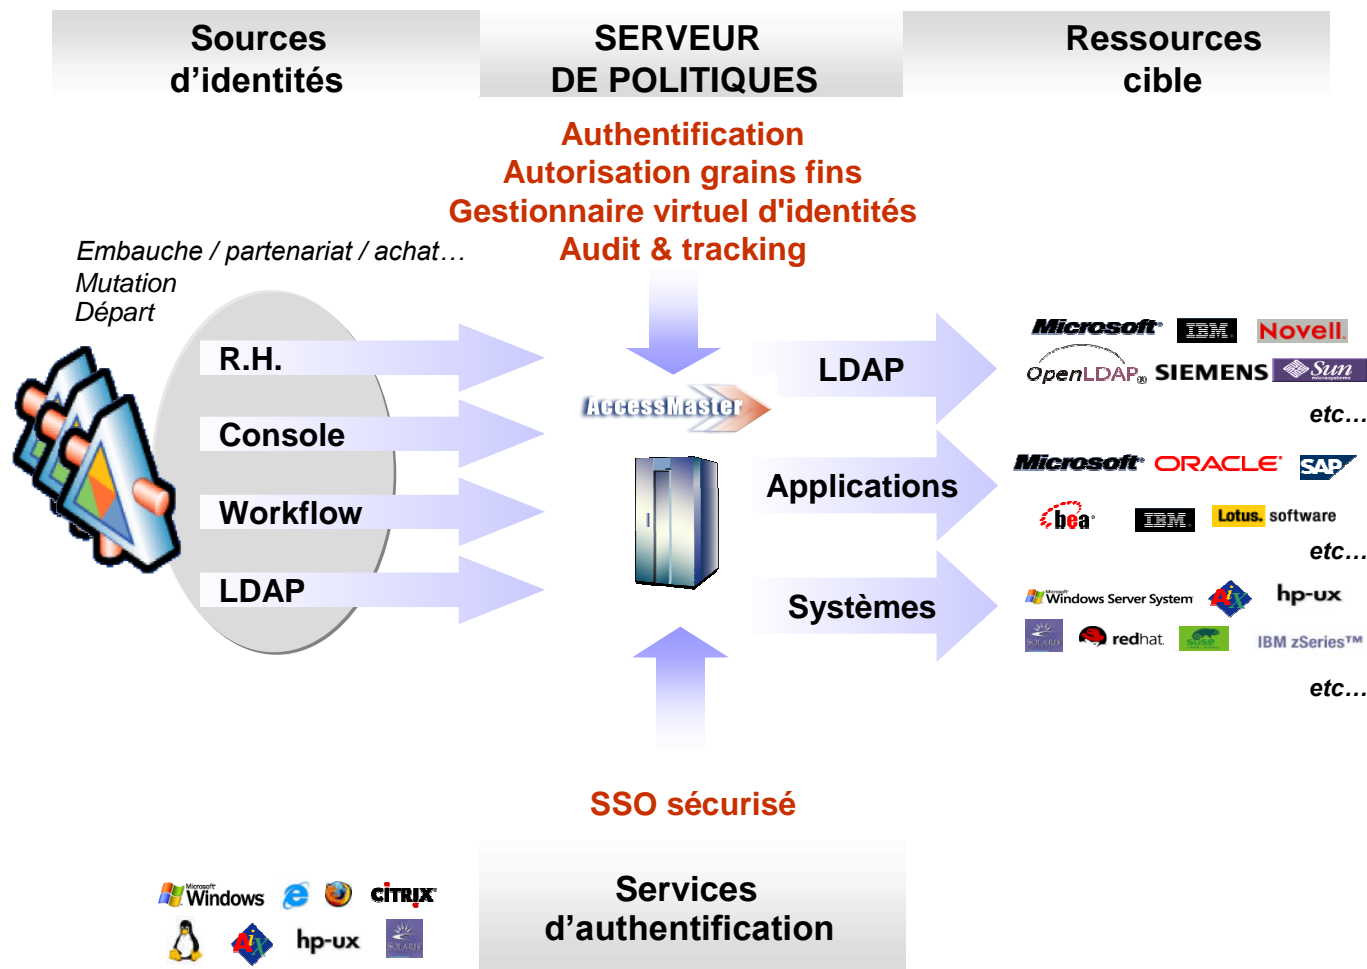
Sources d'identités

SERVEUR DE POLITIQUES

Ressources cible

Authentification
Autorisation grains fins
Gestionnaire virtuel d'identités
Audit & tracking

Embauche / partenariat / achat…
Mutation
Départ

R.H.
Console
Workflow
LDAP

AccessMaster

LDAP
Applications
Systèmes

Microsoft IBM Novell
OpenLDAP SIEMENS Sun
etc…

Microsoft ORACLE SAP
bea IBM Lotus. software
etc…

Windows Server System AIX hp-ux
SOLARIS redhat SUSE IBM zSeries™
etc…

SSO sécurisé

Windows CITRIX
AIX hp-ux SOLARIS

Services d'authentification